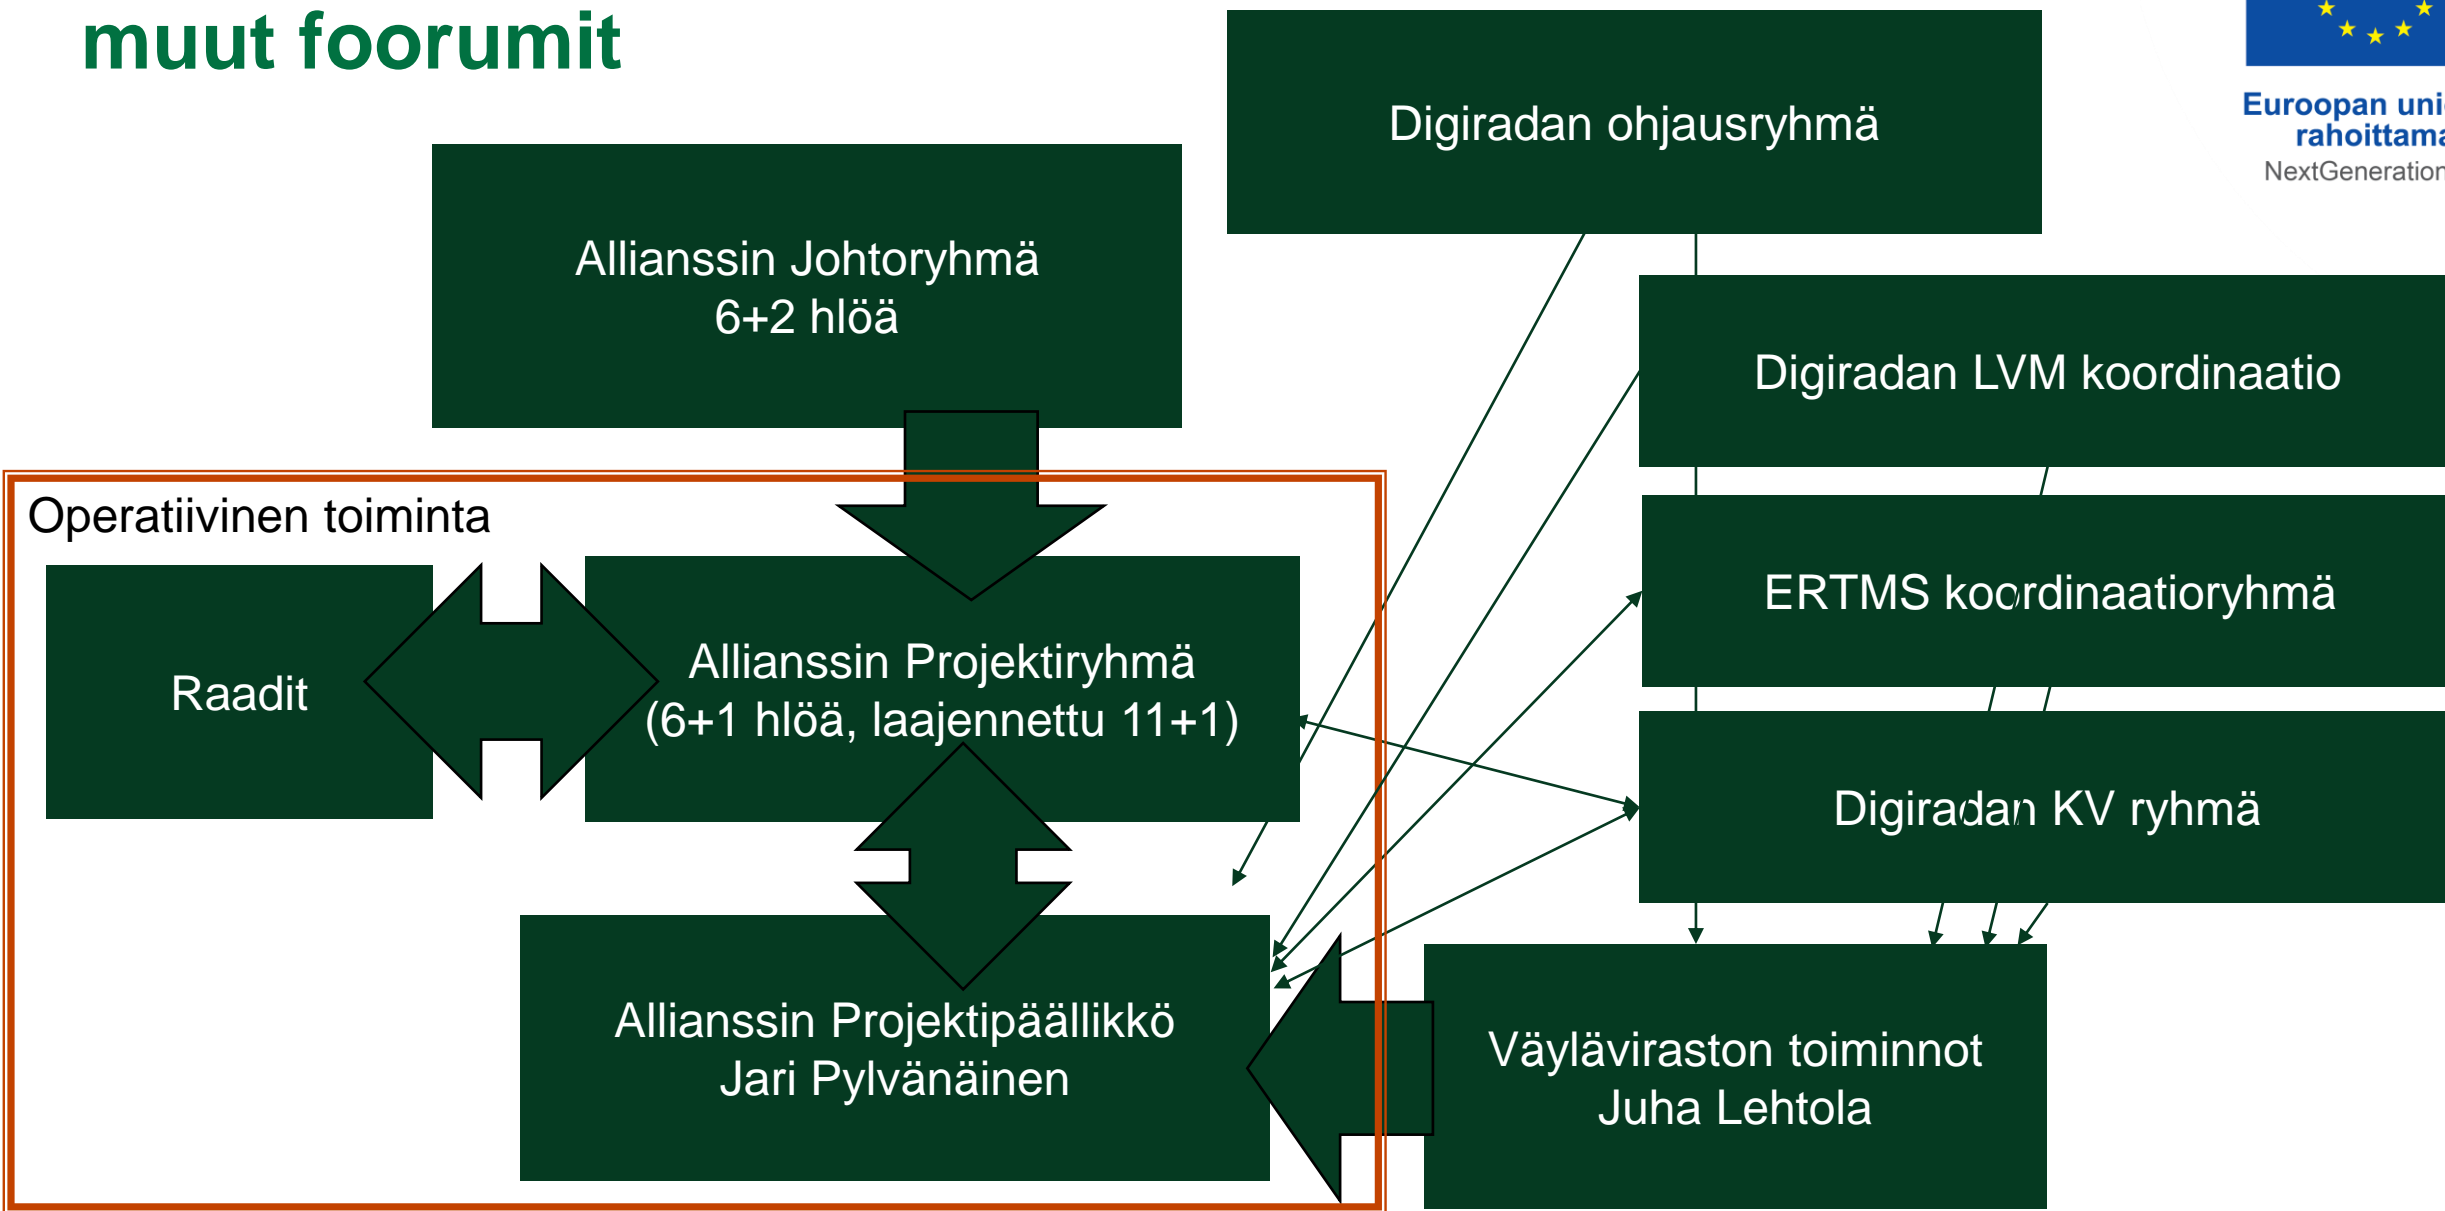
muut foorumit

Allianssin Johtoryhmä
6+2 hlöä

Digiradan ohjausryhmä

Euroopan uni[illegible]
rahoittama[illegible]
NextGeneration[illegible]

Digiradan LVM koordinaatio

Operatiivinen toiminta

ERTMS koordinaatioryhmä

Raadit

Allianssin Projektiryhmä
(6+1 hlöä, laajennettu 11+1)

Digiradan KV ryhmä

Allianssin Projektipäällikkö
Jari Pylvänäinen

Väyläviraston toiminnot
Juha Lehtola